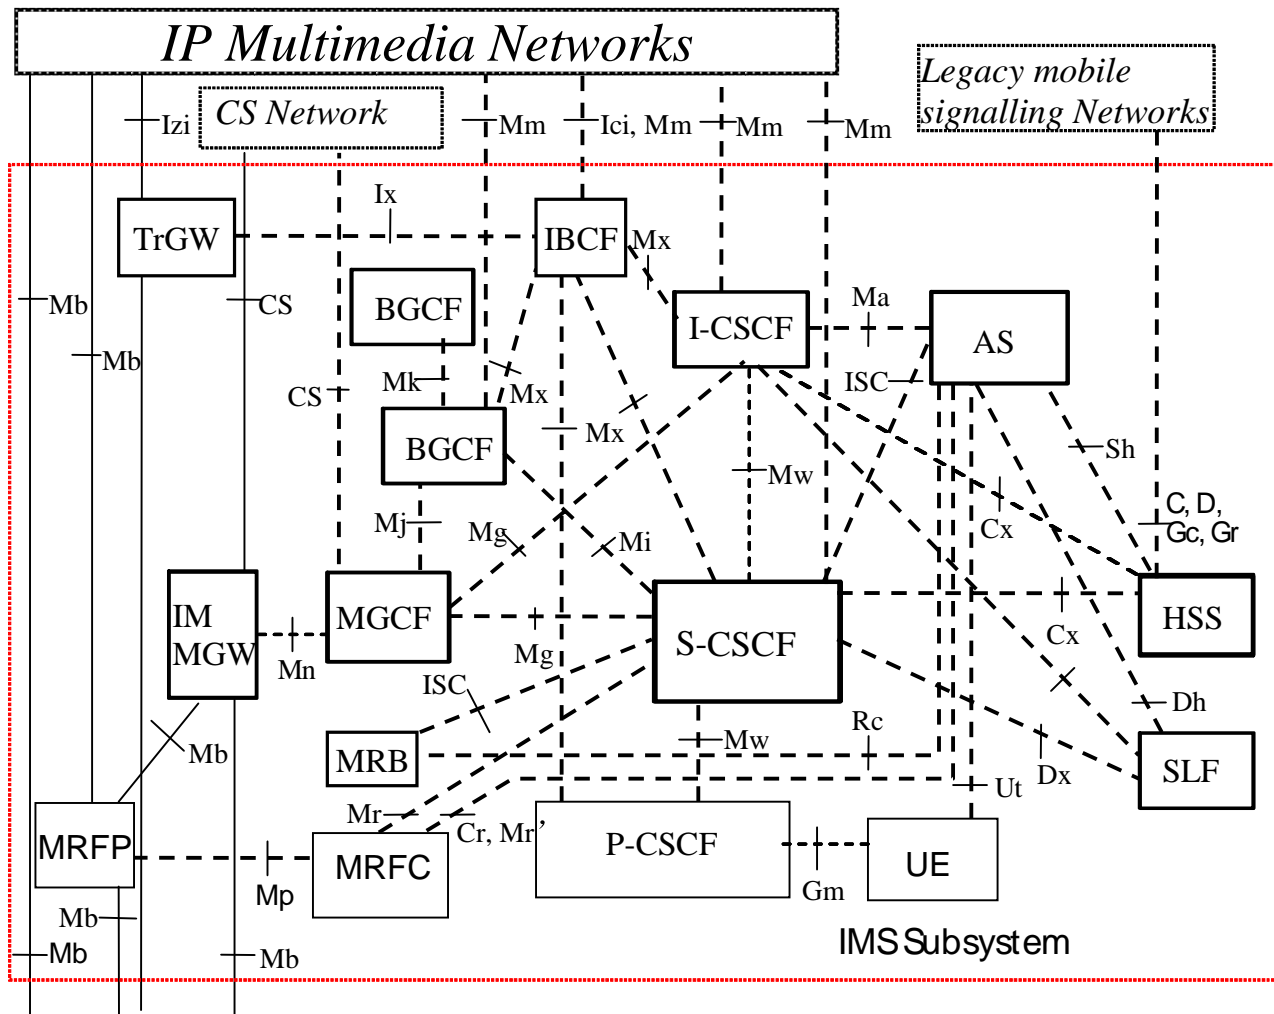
IP Multimedia Networks

Legacy mobile signalling Networks

Izi
CS Network
Mm
Ici, Mm
Mm
Mm

Ix
TrGW
IBCF
Mx
Mb
CS
BGCF
I-CSCF
Ma
AS
Mb
CS
Mk
Mx
ISC
Mx
BGCF
Mw
Sh
Mj
Mg
Mi
Cx
C, D, Gc, Gr
IM MGW
MGCF
S-CSCF
HSS
Mn
Mg
Cx
ISC
Dh
Mb
Mw
Rc
MRB
SLF
Dx
Ut
Mr
Cr, Mr'
MRFP
P-CSCF
MRFC
UE
Mp
Gm
Mb
Mb
Mb
IMS Subsystem